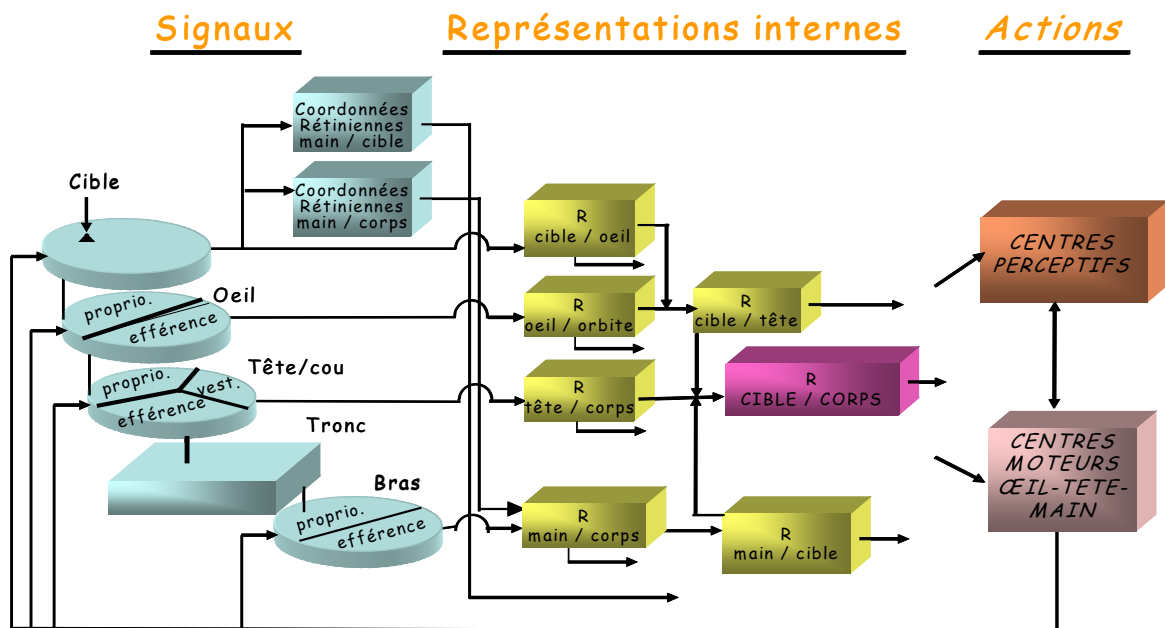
Signaux

Représentations internes

Actions

Coordonnées Rétiniennes main / cible

Coordonnées Rétiniennes main / corps

Cible

proprio.
efférence
Oeil

Tête/cou
proprio.
vest.
efférence

Tronc

Bras
proprio.
efférence

R
cible / oeil

R
oeil / orbite

R
tête / corps

R
main / corps

R
cible / tête

R
CIBLE / CORPS

R
main / cible

CENTRES PERCEPTIFS

CENTRES MOTEURS ŒIL-TETE-MAIN